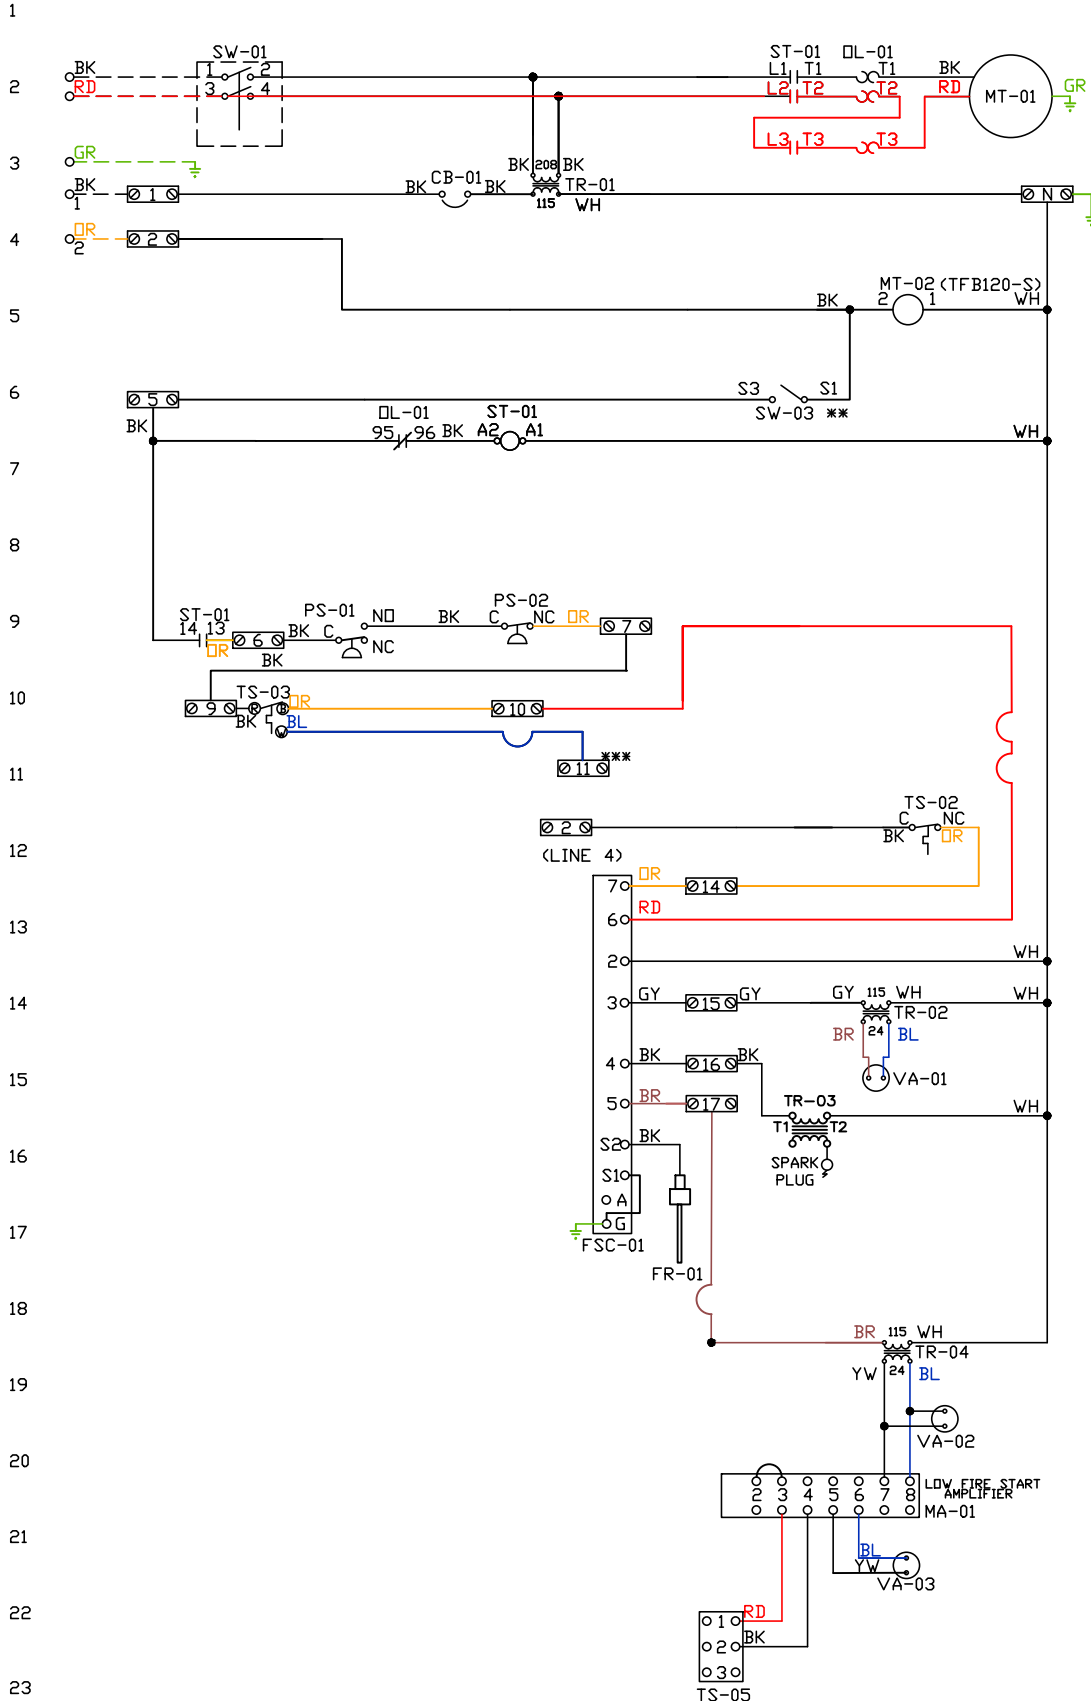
1
2
3
4
5
6
7
8
9
10
11
12
13
14
15
16
17
18
19
20
21
22
23

BK
RD
SW-01
1 2
3 4
GR
BK
1
OR
2
1
2
ST-01
L1 T1
L2 T2
L3 T3
OL-01
T1
T2
T3
BK
RD
MT-01
GR
BK 208 BK
CB-01
BK BK
TR-01
115
WH
N
MT-02 (TFB120-S)
BK 2 1 WH
5
S3 S1
SW-03 **
OL-01
95 96 BK
ST-01
A2 A1
WH
BK
ST-01
14 13
OR
6
BK
PS-01
C NO
NC
BK
BK
PS-02
C NC
OR
7
9
TS-03
BK
OR
BL
10
11 ***
TS-02
C NC
BK OR
2
(LINE 4)
7
6
2
3
4
5
S2
S1
A
G
FSC-01
OR
RD
14
WH
GY
15
GY
GY 115 WH
WH
TR-02
BR 24 BL
VA-01
BK
16
BK
BR
17
TR-03
T1 T2
SPARK
PLUG
WH
BK
FR-01
BR 115 WH
TR-04
YW 24 BL
VA-02
2 3 4 5 6 7 8
LOW FIRE START
AMPLIFIER
MA-01
BL
YW
VA-03
RD
BK
1
2
3
TS-05